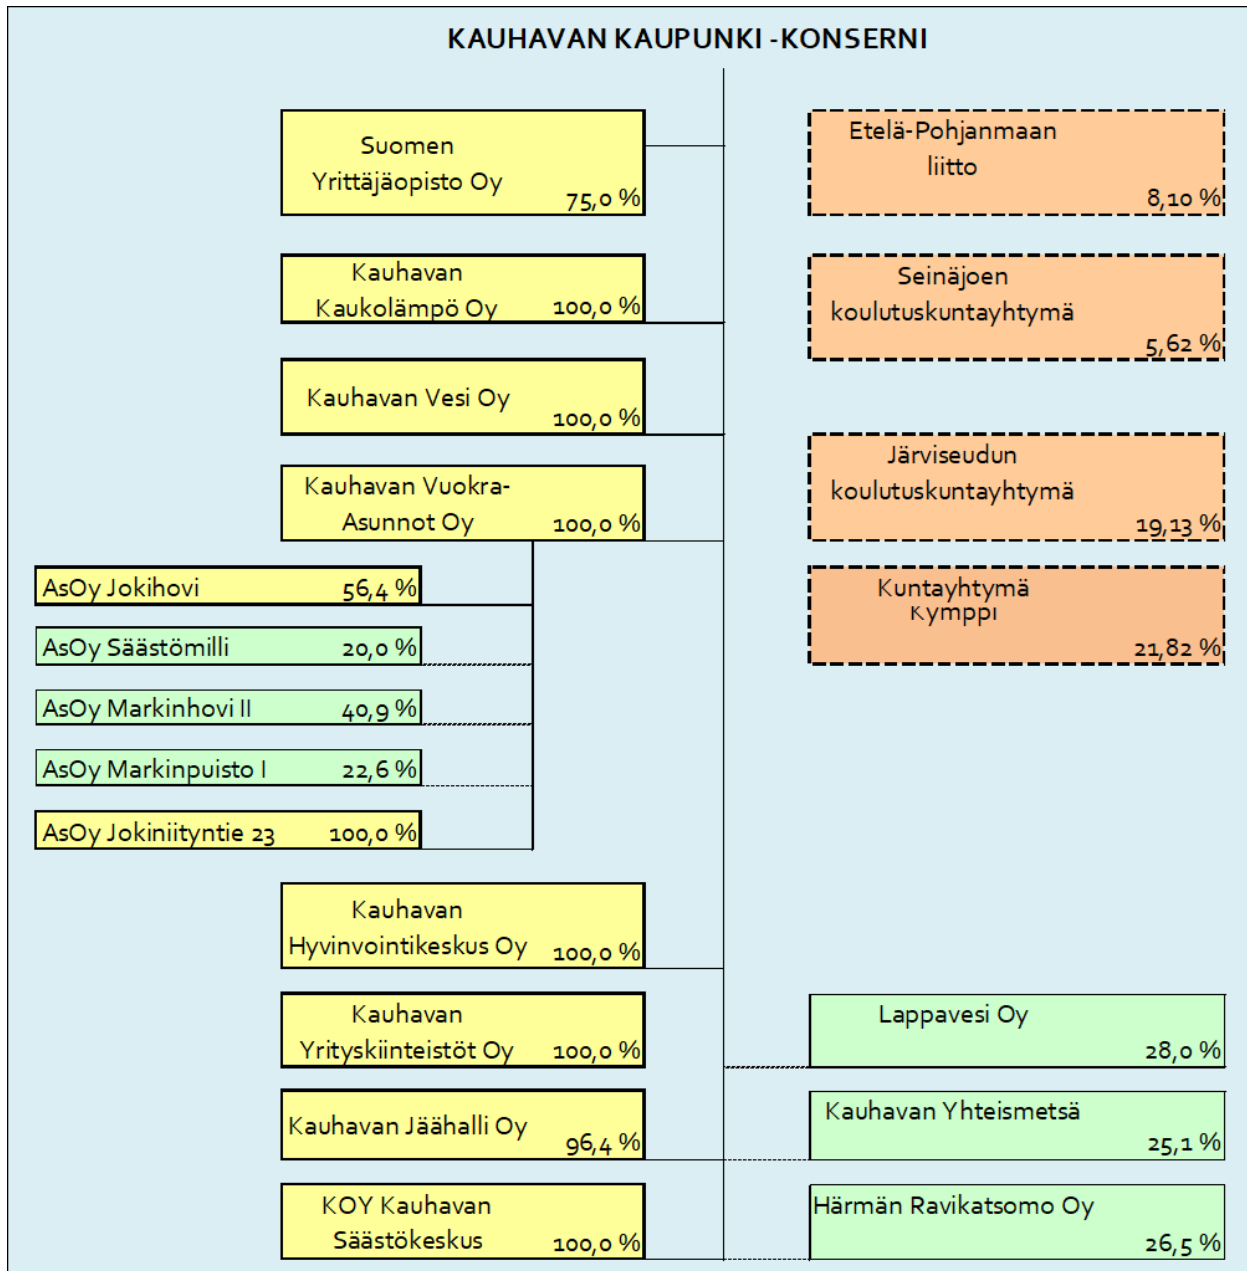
KAUHAVAN KAUPUNKI -KONSERNI

Suomen Yrittäjäopisto Oy 75,0 %

Kauhavan Kaukolämpö Oy 100,0 %

Kauhavan Vesi Oy 100,0 %

Kauhavan Vuokra-Asunnot Oy 100,0 %

AsOy Jokihovi 56,4 %

AsOy Säästömilli 20,0 %

AsOy Markinhovi II 40,9 %

AsOy Markinpuisto I 22,6 %

AsOy Jokiniityntie 23 100,0 %

Kauhavan Hyvinvointikeskus Oy 100,0 %

Kauhavan Yrityskiinteistöt Oy 100,0 %

Kauhavan Jäähalli Oy 96,4 %

KOY Kauhavan Säästökeskus 100,0 %

Etelä-Pohjanmaan liitto 8,10 %

Seinäjoen koulutuskuntayhtymä 5,62 %

Järviseudun koulutuskuntayhtymä 19,13 %

Kuntayhtymä Kymppi 21,82 %

Lappavesi Oy 28,0 %

Kauhavan Yhteismetsä 25,1 %

Härmän Ravikatsomo Oy 26,5 %